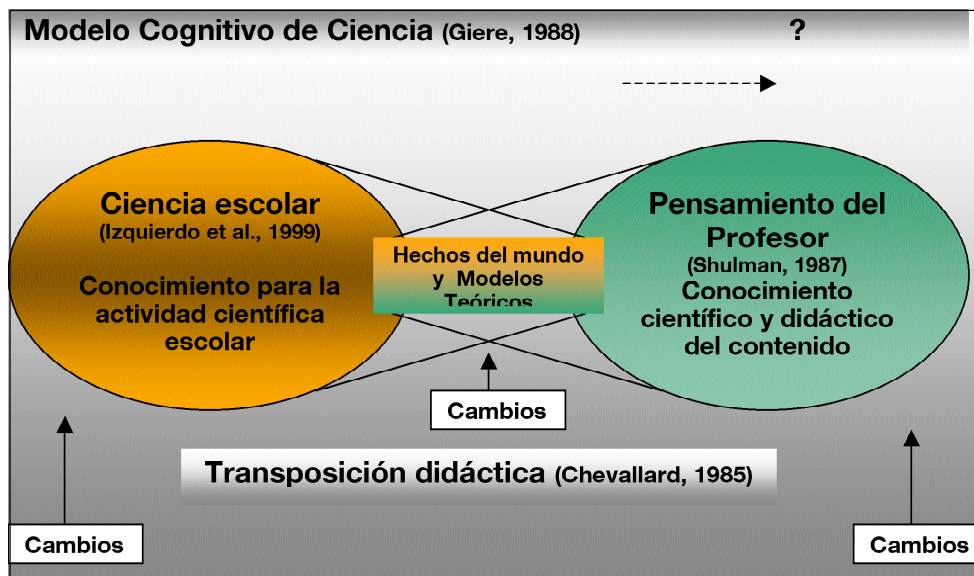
Modelo Cognitivo de Ciencia (Giere, 1988)

?

Ciencia escolar
(Izquierdo et al., 1999)

Conocimiento para la actividad científica escolar

Hechos del mundo y Modelos Teóricos

Pensamiento del Profesor
(Shulman, 1987)
Conocimiento científico y didáctico del contenido

Cambios

Transposición didáctica (Chevallard, 1985)

Cambios

Cambios